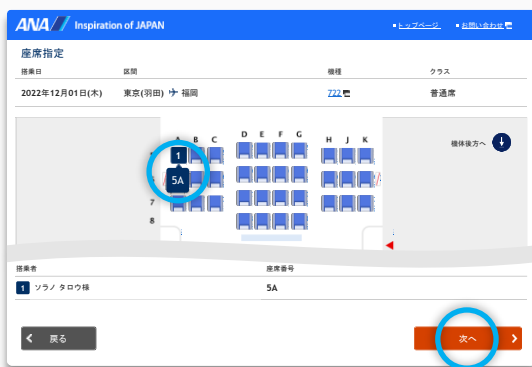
ANA Inspiration of JAPAN

トップページ お問い合わせ

座席指定

| 搭乗日 | 区間 | 機種 | クラス |
|---|---|---|---|
| 2022年12月01日(木) | 東京(羽田) ✈ 福岡 | 772 | 普通席 |

A B C D E F G H J K

1

5A

7

8

機体後方へ

| 搭乗者 | 座席番号 |
|---|---|
| 1 ソラノ タロウ様 | 5A |

戻る

次へ